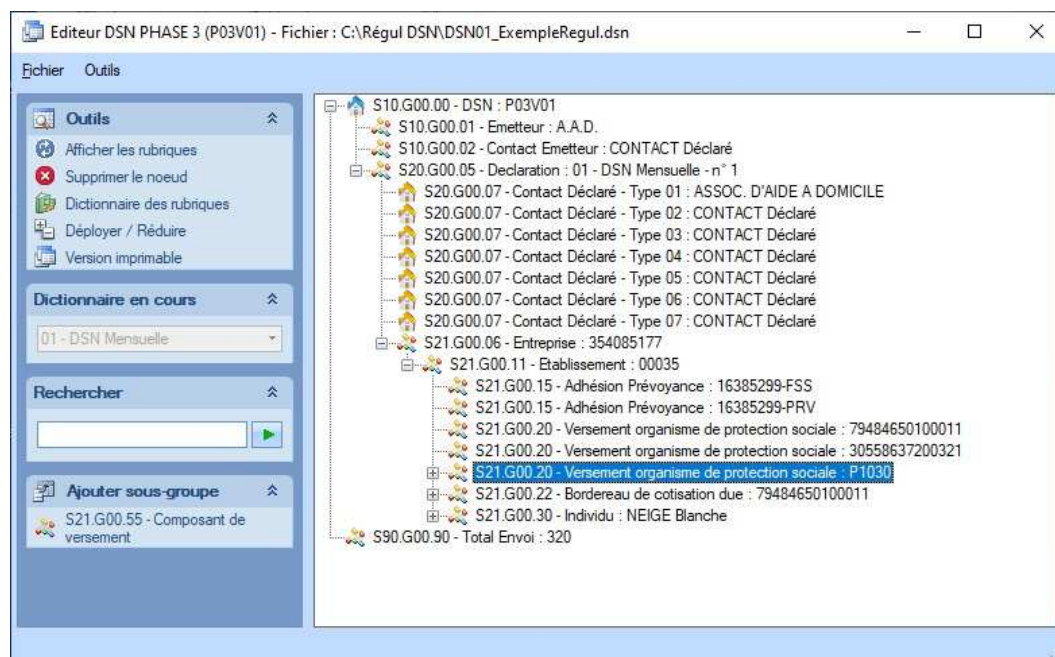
Editeur DSN PHASE 3 (P03V01) - Fichier : C:\Régul DSN\DSN01_ExempleRegul.dsn

Fichier Outils

Outils
Afficher les rubriques
Supprimer le noeud
Dictionnaire des rubriques
Déployer / Réduire
Version imprimable

Dictionnaire en cours
01 - DSN Mensuelle

Rechercher

Ajouter sous-groupe
S21.G00.55 - Composant de versement

S10.G00.00 - DSN : P03V01
S10.G00.01 - Emetteur : A.A.D.
S10.G00.02 - Contact Emetteur : CONTACT Déclaré
S20.G00.05 - Declaration : 01 - DSN Mensuelle - n° 1
S20.G00.07 - Contact Déclaré - Type 01 : ASSOC. D'AIDE A DOMICILE
S20.G00.07 - Contact Déclaré - Type 02 : CONTACT Déclaré
S20.G00.07 - Contact Déclaré - Type 03 : CONTACT Déclaré
S20.G00.07 - Contact Déclaré - Type 04 : CONTACT Déclaré
S20.G00.07 - Contact Déclaré - Type 05 : CONTACT Déclaré
S20.G00.07 - Contact Déclaré - Type 06 : CONTACT Déclaré
S20.G00.07 - Contact Déclaré - Type 07 : CONTACT Déclaré
S21.G00.06 - Entreprise : 354085177
S21.G00.11 - Etablissement : 00035
S21.G00.15 - Adhésion Prévoyance : 16385299-FSS
S21.G00.15 - Adhésion Prévoyance : 16385299-PRV
S21.G00.20 - Versement organisme de protection sociale : 79484650100011
S21.G00.20 - Versement organisme de protection sociale : 30558637200321
S21.G00.20 - Versement organisme de protection sociale : P1030
S21.G00.22 - Bordereau de cotisation due : 79484650100011
S21.G00.30 - Individu : NEIGE Blanche
S90.G00.90 - Total Envoi : 320